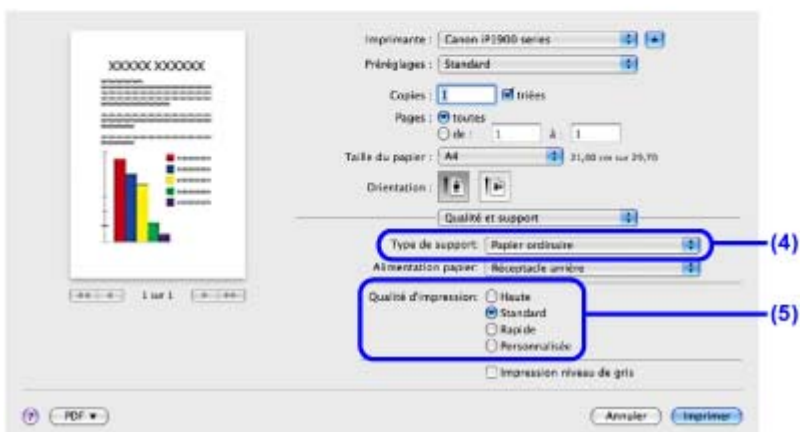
XXXXXX XXXXXXX

1 sur 1

Imprimante : Canon iP1900 series

Préréglages : Standard

Copies : 1 triées

Pages : toutes

de : 1 à : 1

Taille du papier : A4 21,00 cm sur 29,70

Orientation :

Qualité et support

Type de support : Papier ordinaire

Alimentation papier : Réceptacle arrière

Qualité d'impression : Haute

Standard

Rapide

Personnalisée

Impression niveau de gris

(4)

(5)

?

PDF ▾

Annuler

Imprimer